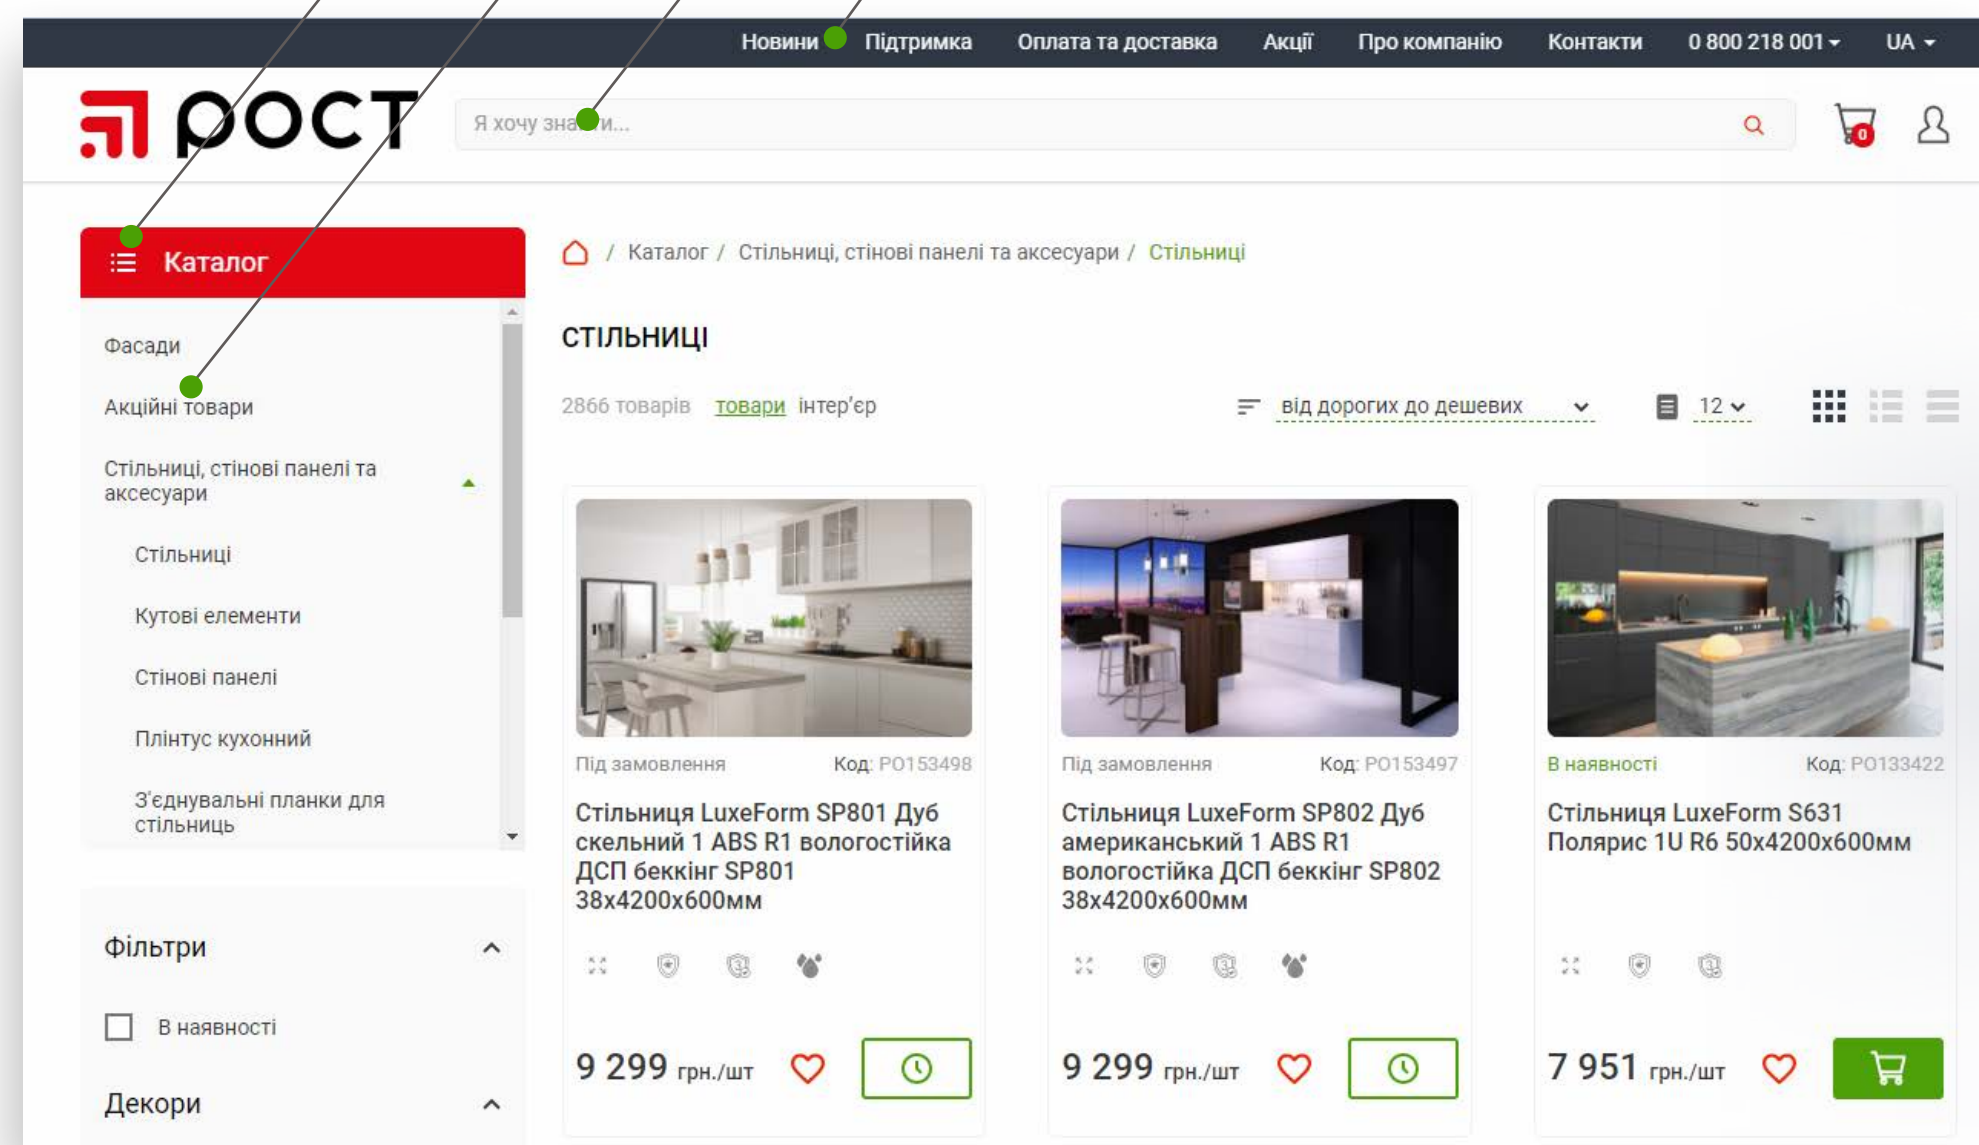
Новини Підтримка Оплата та доставка Акції Про компанію Контакти 0 800 218 001 UA

РОСТ

Я хочу знайти...

0

Каталог

Фасади

Акційні товари

Стільниці, стінові панелі та аксесуари

Стільниці

Кутові елементи

Стінові панелі

Плінтус кухонний

З'єднувальні планки для стільниць

Фільтри

В наявності

Декори

Каталог / Стільниці, стінові панелі та аксесуари / Стільниці

СТІЛЬНИЦІ

2866 товарів товари інтер'єр

від дорогих до дешевих

12

Під замовлення Код: PO153498

Стільниця LuxeForm SP801 Дуб скельний 1 ABS R1 вологостійка ДСП беккінг SP801 38x4200x600мм

9 299 грн./шт

Під замовлення Код: PO153497

Стільниця LuxeForm SP802 Дуб американський 1 ABS R1 вологостійка ДСП беккінг SP802 38x4200x600мм

9 299 грн./шт

В наявності Код: PO133422

Стільниця LuxeForm S631 Полярис 1U R6 50x4200x600мм

7 951 грн./шт